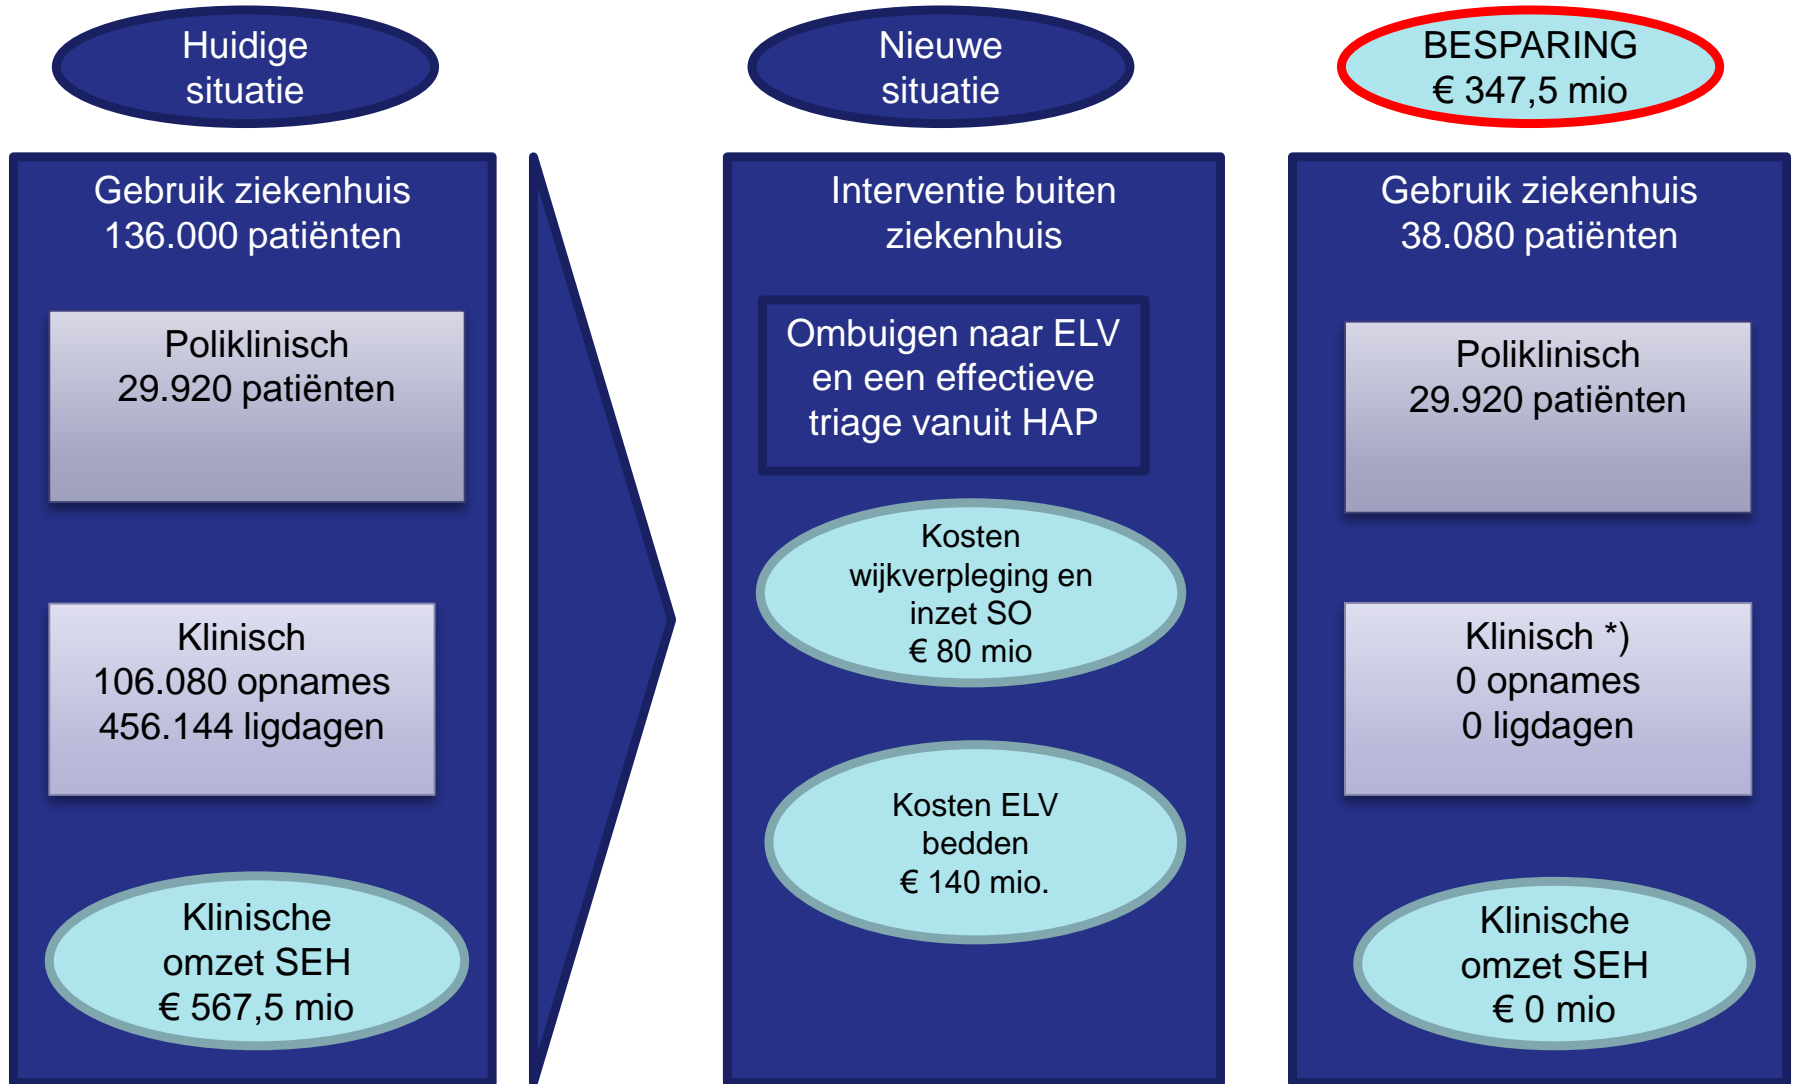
Huidige situatie

Gebruik ziekenhuis
136.000 patiënten

Poliklinisch
29.920 patiënten

Klinisch
106.080 opnames
456.144 ligdagen

Klinische omzet SEH
€ 567,5 mio

Nieuwe situatie

Interventie buiten ziekenhuis

Ombuigen naar ELV en een effectieve triage vanuit HAP

Kosten wijkverpleging en inzet SO
€ 80 mio

Kosten ELV bedden
€ 140 mio.

BESPARING
€ 347,5 mio

Gebruik ziekenhuis
38.080 patiënten

Poliklinisch
29.920 patiënten

Klinisch *)
0 opnames
0 ligdagen

Klinische omzet SEH
€ 0 mio